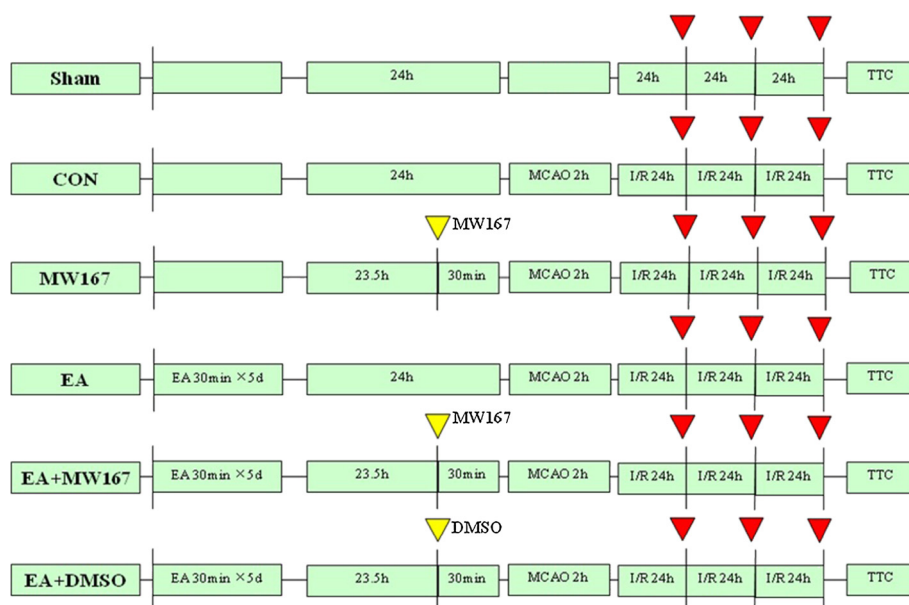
Sham
24h
24h 24h 24h
TTC

CON
24h
MCAO 2h
I/R 24h I/R 24h I/R 24h
TTC

MW167
MW167
23.5h 30min
MCAO 2h
I/R 24h I/R 24h I/R 24h
TTC

EA
EA 30min ×5d
24h
MCAO 2h
I/R 24h I/R 24h I/R 24h
TTC

EA+MW167
MW167
EA 30min ×5d
23.5h 30min
MCAO 2h
I/R 24h I/R 24h I/R 24h
TTC

EA+DMSO
DMSO
EA 30min ×5d
23.5h 30min
MCAO 2h
I/R 24h I/R 24h I/R 24h
TTC